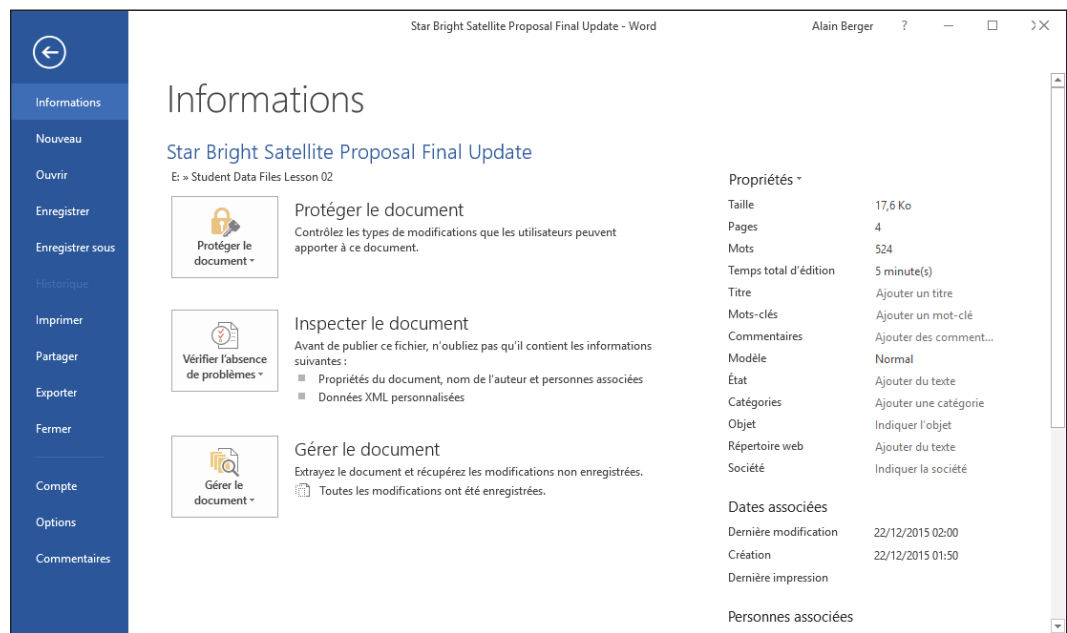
Star Bright Satellite Proposal Final Update - Word

Alain Berger ?

Informations
Nouveau
Ouvrir
Enregistrer
Enregistrer sous
Historique
Imprimer
Partager
Exporter
Fermer
Compte
Options
Commentaires

Informations

Star Bright Satellite Proposal Final Update

E: » Student Data Files Lesson 02

Protéger le document

Protéger le document

Contrôlez les types de modifications que les utilisateurs peuvent apporter à ce document.

Vérifier l'absence de problèmes

Inspecter le document

Avant de publier ce fichier, n'oubliez pas qu'il contient les informations suivantes :

Propriétés du document, nom de l'auteur et personnes associées

Données XML personnalisées

Gérer le document

Gérer le document

Extrayez le document et récupérez les modifications non enregistrées.

Toutes les modifications ont été enregistrées.

Propriétés

| Taille | 17,6 Ko |
|---|---|
| Pages | 4 |
| Mots | 524 |
| Temps total d'édition | 5 minute(s) |
| Titre | Ajouter un titre |
| Mots-clés | Ajouter un mot-clé |
| Commentaires | Ajouter des comment... |
| Modèle | Normal |
| État | Ajouter du texte |
| Catégories | Ajouter une catégorie |
| Objet | Indiquer l'objet |
| Répertoire web | Ajouter du texte |
| Société | Indiquer la société |

Dates associées

| Dernière modification | 22/12/2015 02:00 |
|---|---|
| Création | 22/12/2015 01:50 |
| Dernière impression | |

Personnes associées